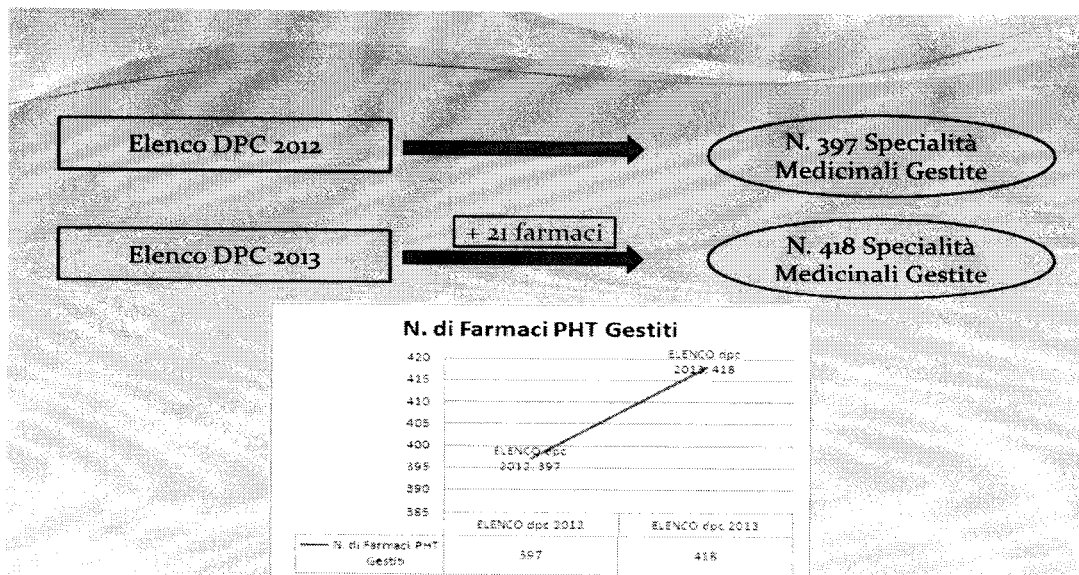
Elenco DPC 2012

N. 397 Specialità Medicinali Gestite

Elenco DPC 2013

+ 21 farmaci

N. 418 Specialità Medicinali Gestite

N. di Farmaci PHT Gestiti

420
415
410
405
400
395
390
385

ELENCO dpc 2013; 418

ELENCO dpc 2012; 397

| | ELENCO dpc 2012 | ELENCO dpc 2013 |
|---|---|---|
| N. di Farmaci PHT Gestiti | 397 | 418 |